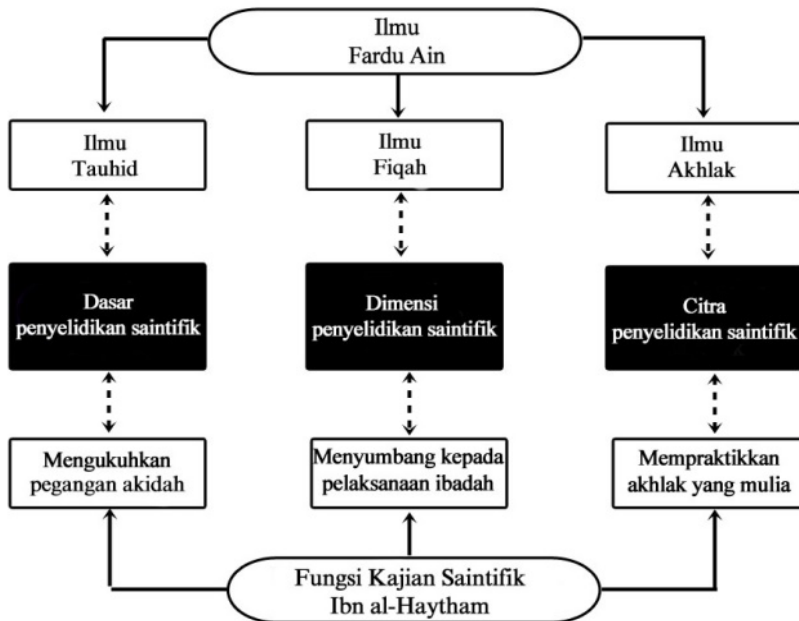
Ilmu
Fardu Ain

Ilmu
Tauhid

Ilmu
Fiqah

Ilmu
Akhlak

Dasar
penyelidikan saintifik

Dimensi
penyelidikan saintifik

Citra
penyelidikan saintifik

Mengukuhkan
pegangan akidah

Menyumbang kepada
pelaksanaan ibadah

Mempraktikkan
akhlak yang mulia

Fungsi Kajian Saintifik
Ibn al-Haytham